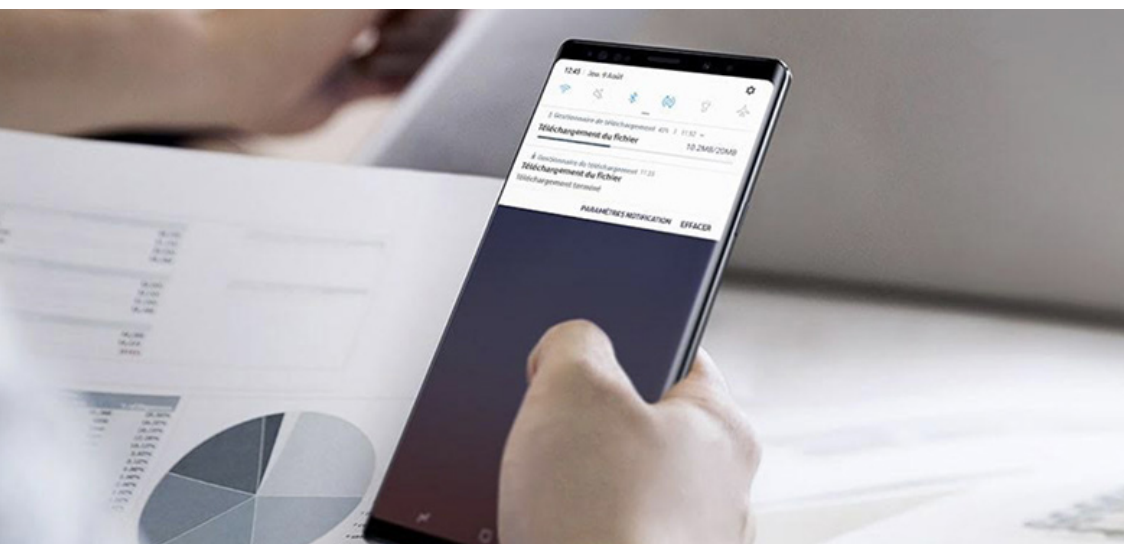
12:45 Jeu. 9 Août

Gestionnaire de téléchargement 40% 11:50
Téléchargement du fichier
10.2MB/20MB

Gestionnaire de téléchargement 11:20
Téléchargement du fichier
Téléchargement terminé

PARAMÈTRES NOTIFICATION EFFACER